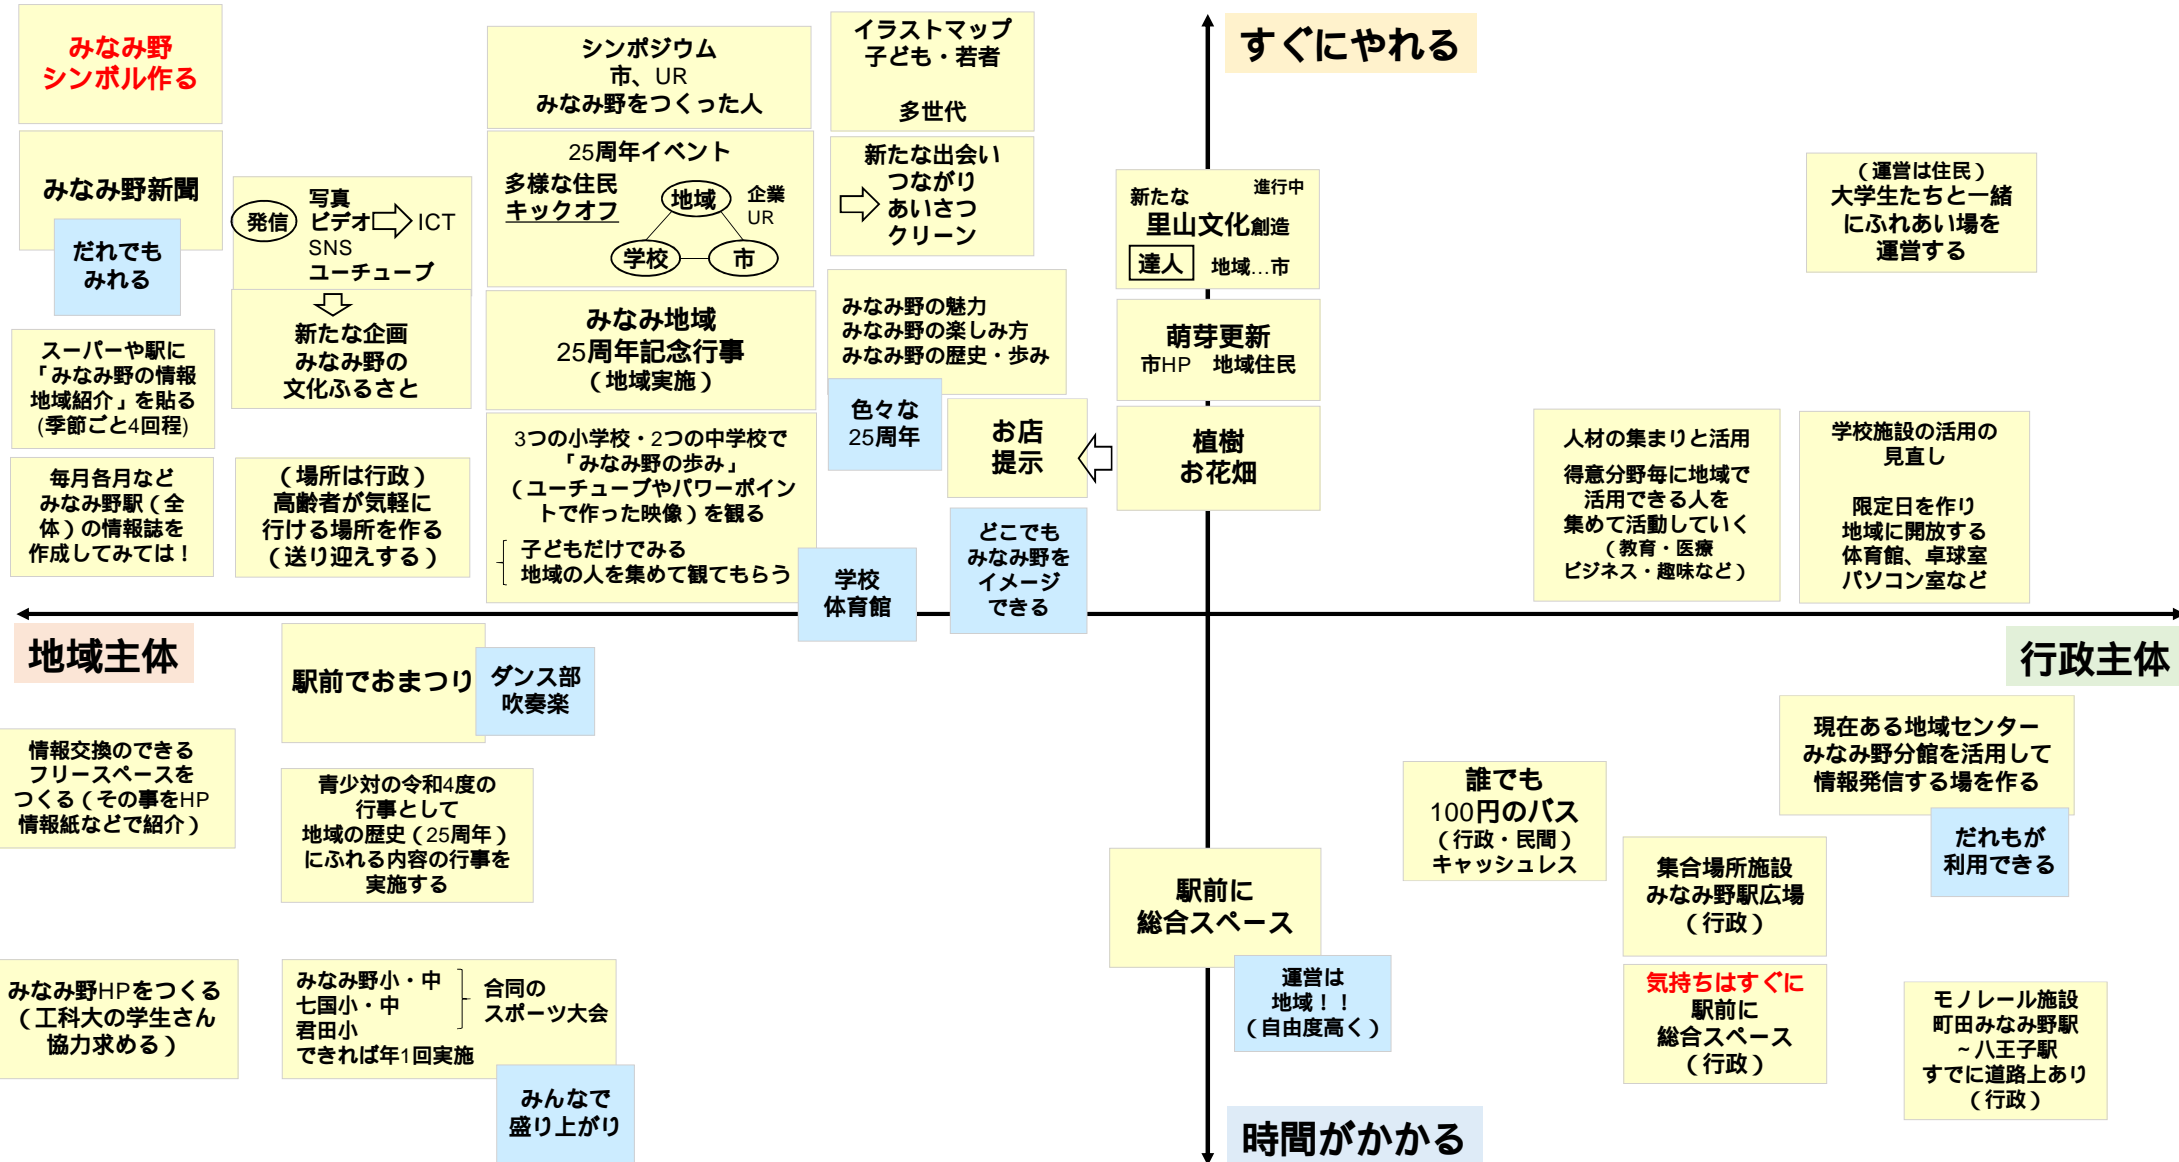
みなみ野
シンボル作る

シンポジウム
市、UR
みなみ野をつくった人

イラストマップ
子ども・若者

多世代

すぐにやれる

みなみ野新聞

だれでも
みれる

発信

写真
ビデオ
SNS
ユーチューブ
ICT

25周年イベント
多様な住民
キックオフ
地域
企業
UR
学校
市

新たな出会い
つながり
あいさつ
クリーン

新たな
進行中
里山文化創造
達人
地域…市

（運営は住民）
大学生たちと一緒
にふれあい場を
運営する

スーパーや駅に
「みなみ野の情報
地域紹介」を貼る
(季節ごと4回程)

新たな企画
みなみ野の
文化ふるさと

みなみ地域
25周年記念行事
（地域実施）

みなみ野の魅力
みなみ野の楽しみ方
みなみ野の歴史・歩み

萌芽更新
市HP　地域住民

色々な
25周年

お店
提示

植樹
お花畑

人材の集まりと活用
得意分野毎に地域で
活用できる人を
集めて活動していく
（教育・医療
ビジネス・趣味など）

学校施設の活用の
見直し

限定日を作り
地域に開放する
体育館、卓球室
パソコン室など

毎月各月など
みなみ野駅（全
体）の情報誌を
作成してみては！

（場所は行政）
高齢者が気軽に
行ける場所を作る
（送り迎えする）

3つの小学校・2つの中学校で
「みなみ野の歩み」
（ユーチューブやパワーポイントで作った映像）を観る
子どもだけでみる
地域の人を集めて観てもらう

学校
体育館

どこでも
みなみ野を
イメージ
できる

地域主体

行政主体

駅前でおまつり

ダンス部
吹奏楽

情報交換のできる
フリースペースを
つくる（その事をHP
情報紙などで紹介）

青少対の令和4度の
行事として
地域の歴史（25周年）
にふれる内容の行事を
実施する

現在ある地域センター
みなみ野分館を活用して
情報発信する場を作る

だれもが
利用できる

誰でも
100円のバス
（行政・民間）
キャッシュレス

駅前に
総合スペース

集合場所施設
みなみ野駅広場
（行政）

みなみ野HPをつくる
（工科大の学生さん
協力求める）

みなみ野小・中
七国小・中
君田小
できれば年1回実施
合同の
スポーツ大会

運営は
地域！！
（自由度高く）

気持ちはすぐに
駅前に
総合スペース
（行政）

モノレール施設
町田みなみ野駅
～八王子駅
すでに道路上あり
（行政）

みんなで
盛り上がり

時間がかかる